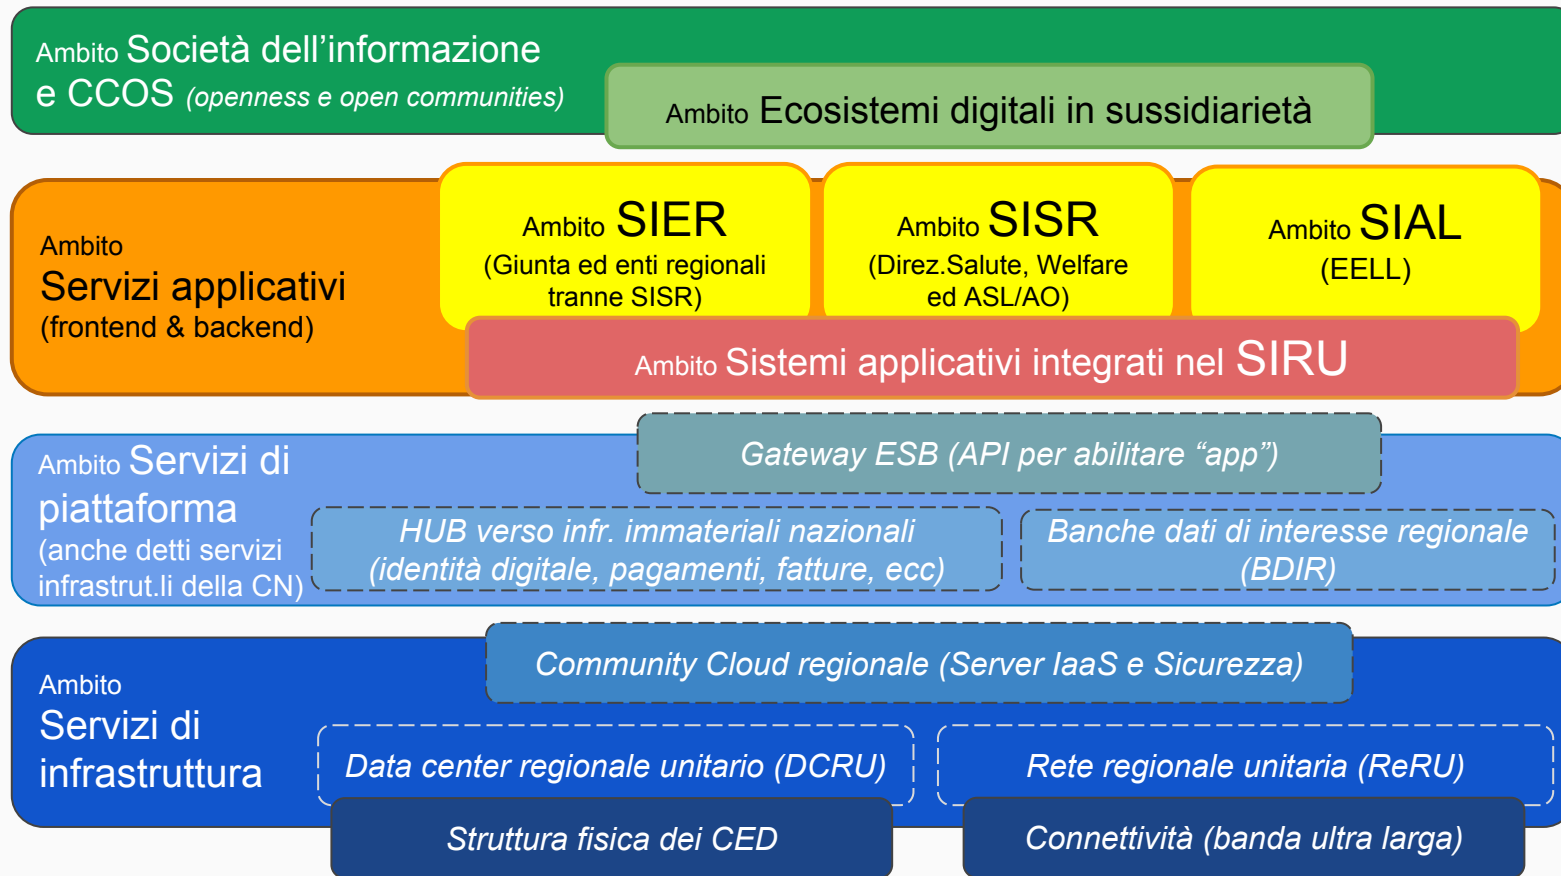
Ambito Società dell'informazione e CCOS (openness e open communities)

Ambito Ecosistemi digitali in sussidiarietà

Ambito Servizi applicativi (frontend & backend)

Ambito SIER (Giunta ed enti regionali tranne SISR)

Ambito SISR (Direz.Salute, Welfare ed ASL/AO)

Ambito SIAL (EELL)

Ambito Sistemi applicativi integrati nel SIRU

Ambito Servizi di piattaforma (anche detti servizi infrastrut.li della CN)

Gateway ESB (API per abilitare "app")

HUB verso infr. immateriali nazionali (identità digitale, pagamenti, fatture, ecc)

Banche dati di interesse regionale (BDIR)

Ambito Servizi di infrastruttura

Community Cloud regionale (Server IaaS e Sicurezza)

Data center regionale unitario (DCRU)

Rete regionale unitaria (ReRU)

Struttura fisica dei CED

Connettività (banda ultra larga)